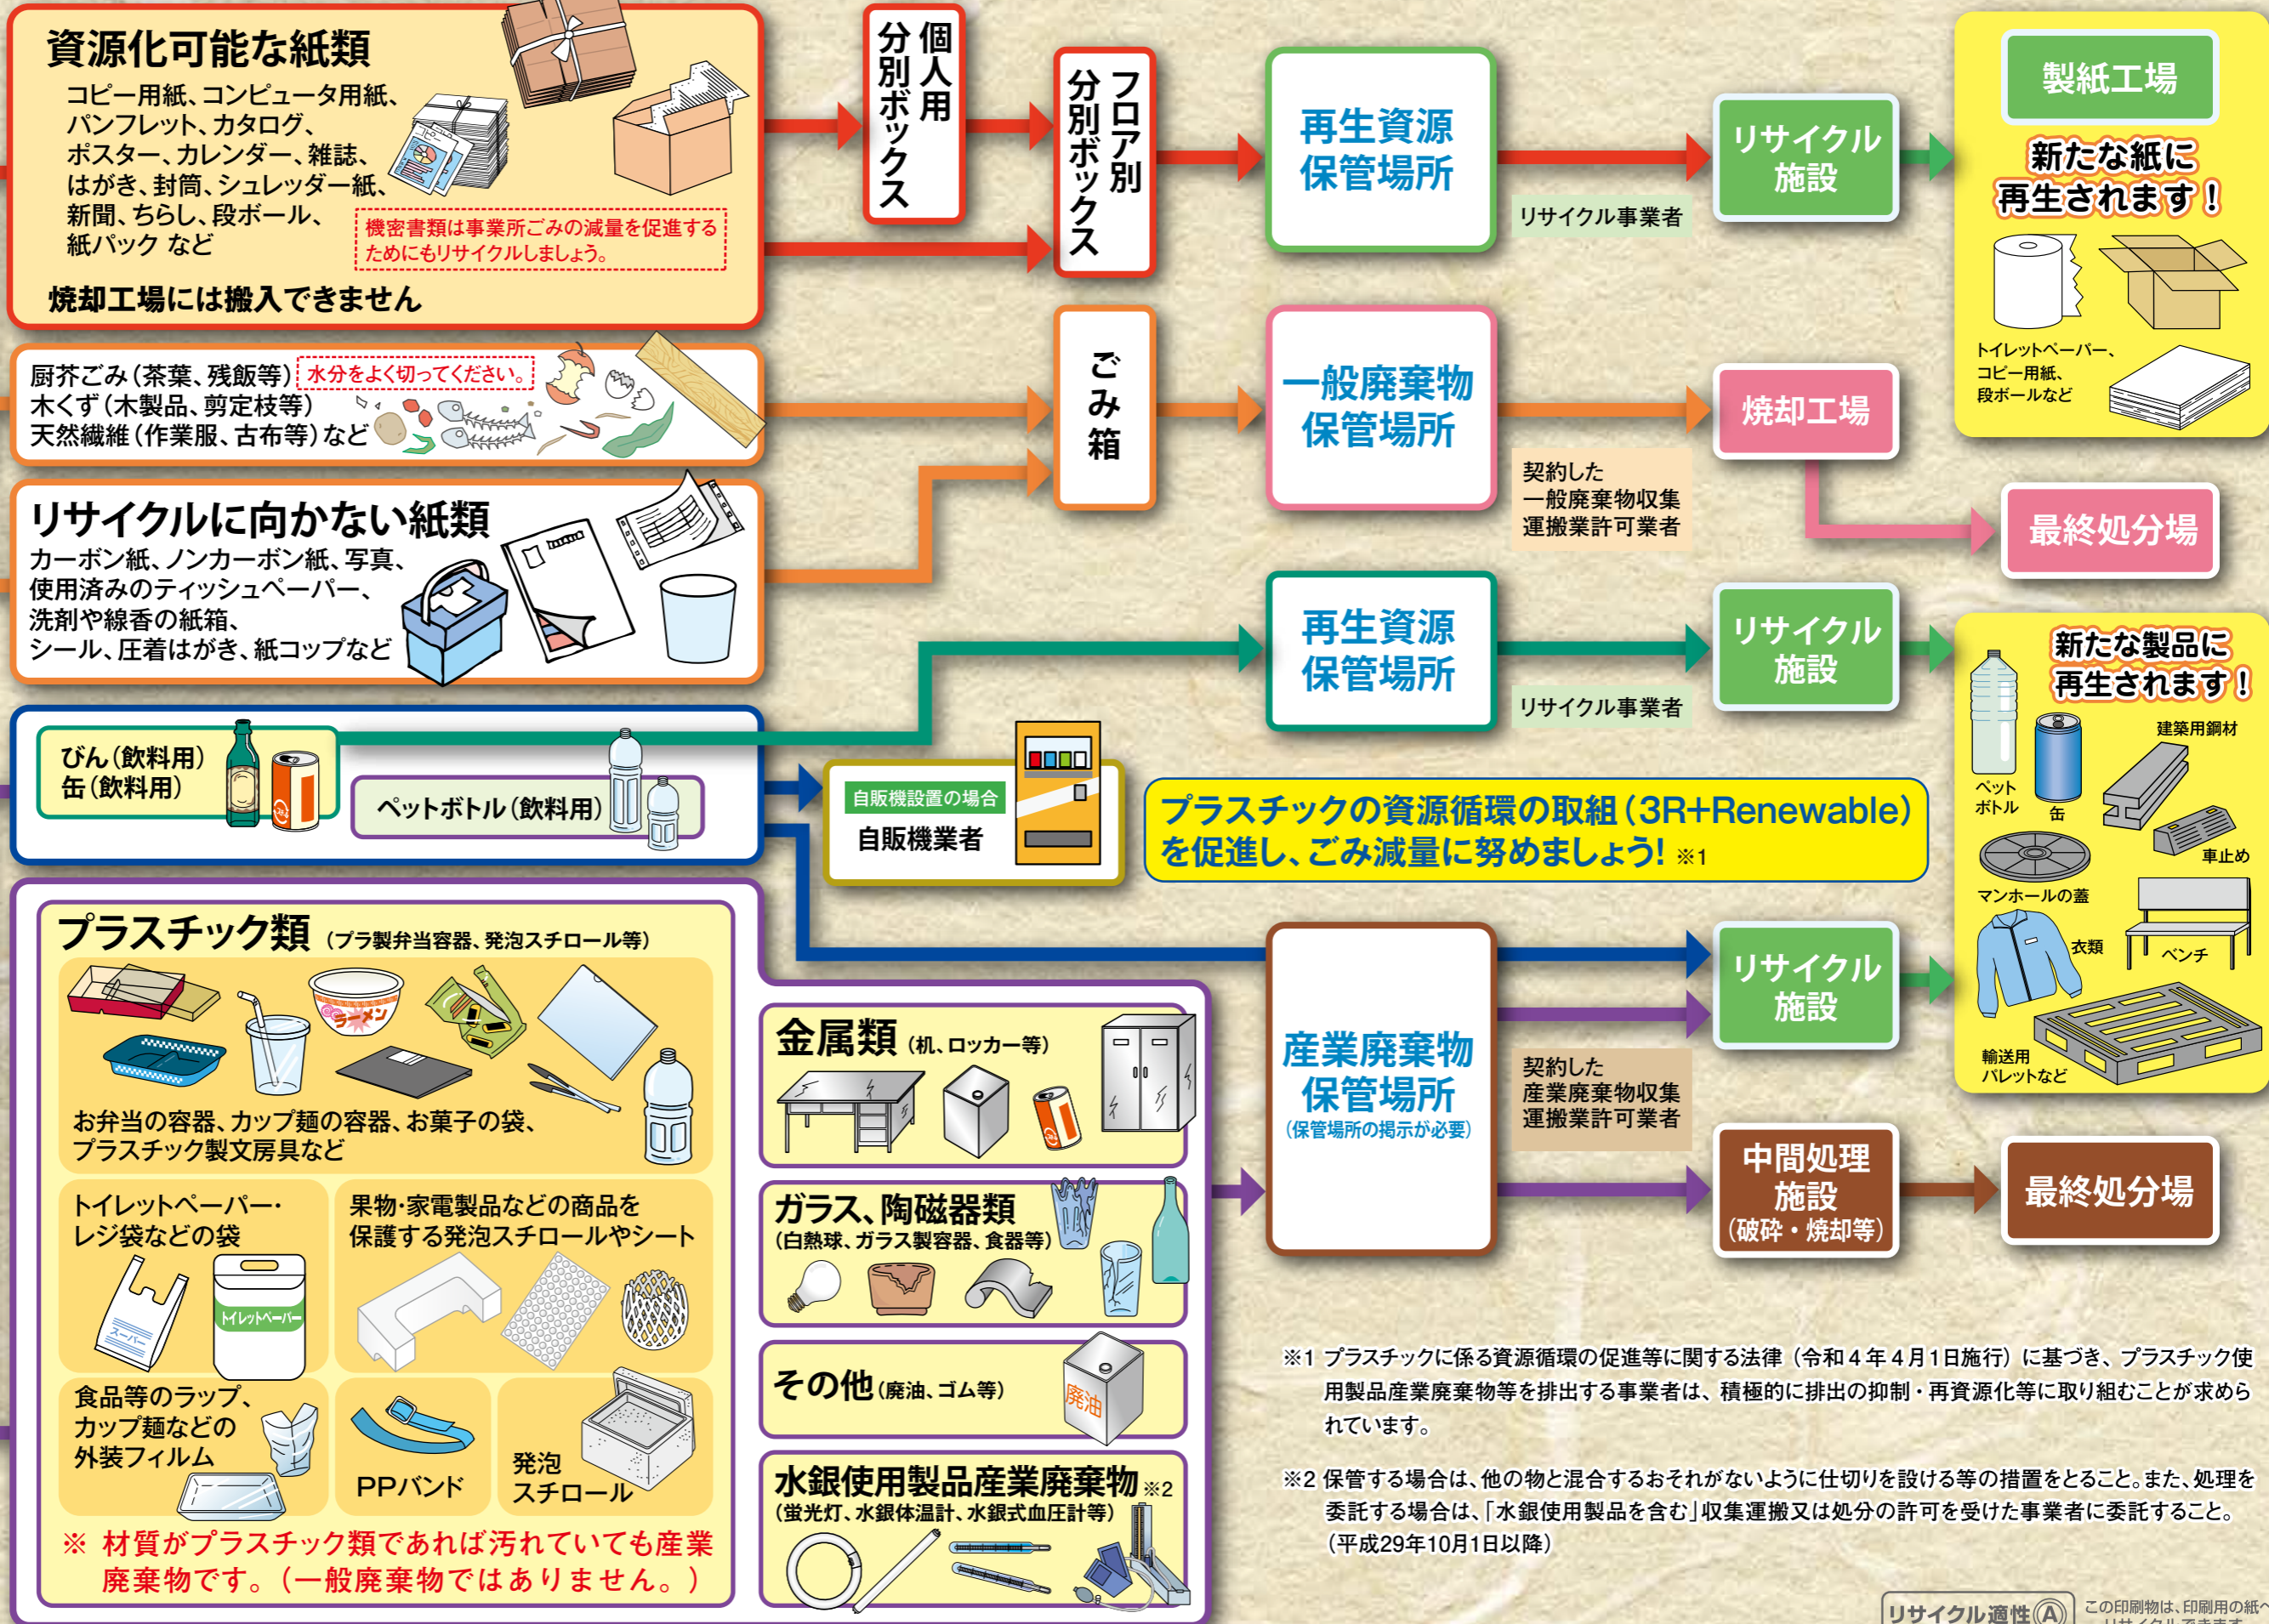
資源化可能な紙類
コピー用紙、コンピュータ用紙、パンフレット、カタログ、ポスター、カレンダー、雑誌、はがき、封筒、シュレッダー紙、新聞、ちらし、段ボール、紙パック など

機密書類は事業所ごみの減量を促進するためにもリサイクルしましょう。

焼却工場には搬入できません

個人用分別ボックス

フロア別分別ボックス

再生資源保管場所

リサイクル事業者

リサイクル施設

製紙工場

新たな紙に再生されます！

トイレットペーパー、コピー用紙、段ボールなど

厨芥ごみ（茶葉、残飯等） 水分をよく切ってください。
木くず（木製品、剪定枝等）
天然繊維（作業服、古布等）など

ごみ箱

一般廃棄物保管場所

契約した一般廃棄物収集運搬業許可業者

焼却工場

最終処分場

リサイクルに向かない紙類
カーボン紙、ノンカーボン紙、写真、使用済みのティッシュペーパー、洗剤や線香の紙箱、シール、圧着はがき、紙コップなど

再生資源保管場所

リサイクル事業者

リサイクル施設

新たな製品に再生されます！

ペットボトル

缶

建築用鋼材

車止め

マンホールの蓋

衣類

ベンチ

輸送用パレットなど

びん（飲料用）
缶（飲料用）

ペットボトル（飲料用）

自販機設置の場合
自販機業者

プラスチックの資源循環の取組（3R+Renewable）を促進し、ごみ減量に努めましょう！※1

プラスチック類（プラ製弁当容器、発泡スチロール等）

ラーメン

お弁当の容器、カップ麺の容器、お菓子の袋、プラスチック製文房具など

トイレットペーパー・レジ袋などの袋

スーパー

トイレットペーパー

果物・家電製品などの商品を保護する発泡スチロールやシート

食品等のラップ、カップ麺などの外装フィルム

PPバンド

発泡スチロール

※ 材質がプラスチック類であれば汚れていても産業廃棄物です。（一般廃棄物ではありません。）

金属類（机、ロッカー等）

ガラス、陶磁器類（白熱球、ガラス製容器、食器等）

その他（廃油、ゴム等）

廃油

水銀使用製品産業廃棄物※2（蛍光灯、水銀体温計、水銀式血圧計等）

産業廃棄物保管場所（保管場所の掲示が必要）

契約した産業廃棄物収集運搬業許可業者

リサイクル施設

中間処理施設（破砕・焼却等）

最終処分場

※1 プラスチックに係る資源循環の促進等に関する法律（令和4年4月1日施行）に基づき、プラスチック使用製品産業廃棄物等を排出する事業者は、積極的に排出の抑制・再資源化等に取り組むことが求められています。

※2 保管する場合は、他の物と混合するおそれがないように仕切りを設ける等の措置をとること。また、処理を委託する場合は、「水銀使用製品を含む」収集運搬又は処分の許可を受けた事業者に委託すること。（平成29年10月1日以降）

リサイクル適性Ⓐ この印刷物は、印刷用の紙へリサイクルできます。